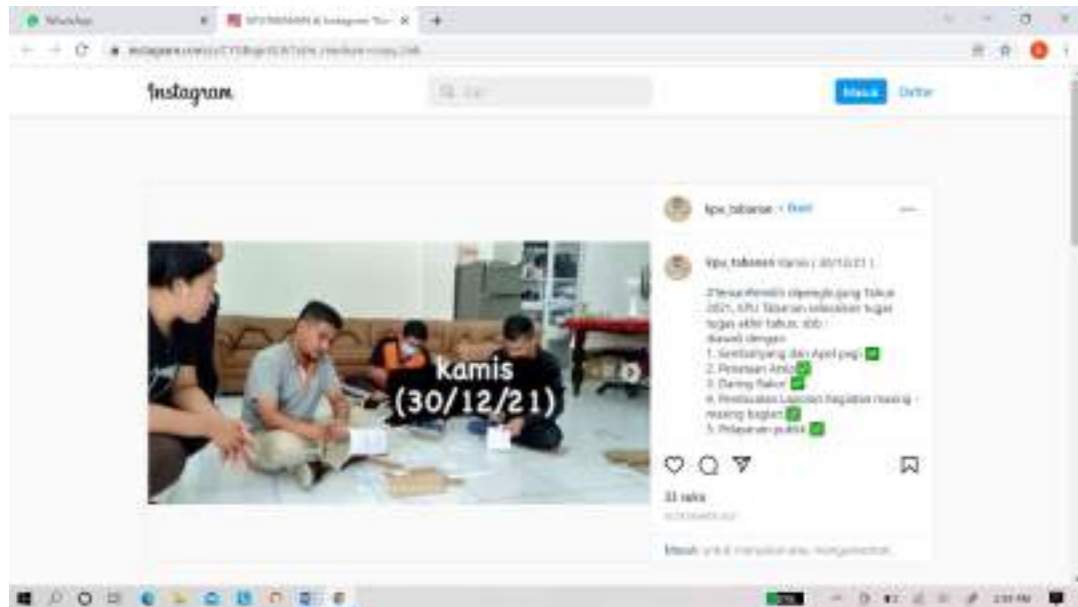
WhatsApp

KPU TABANAN di Instagram "Ka

instagram.com/p/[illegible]

Instagram

Cari

Masuk

Daftar

kpu_tabanan • Ikuti

kpu_tabanan Kamis ( 30/12/21 )

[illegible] 2021, KPU Tabanan selesaikan tugas tugas akhir tahun, sbb :
diawali dengan :
1. Sembahyang dan Apel pagi
2. Penataan Arsip
3. Daring Rakor
4. Pembuatan Laporan Kegiatan masing - masing bagian
5. Pelayanan publik

kamis
(30/12/21)

33 suka

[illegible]

Masuk untuk menyukai atau mengomentari.